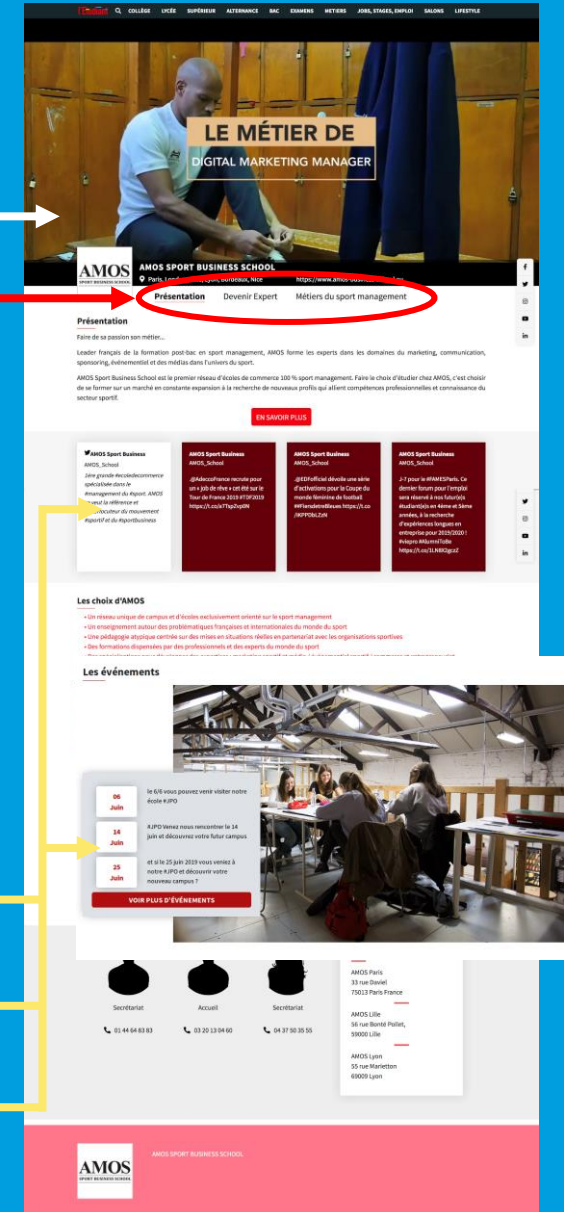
l'Etudiant COLLÈGE LYCÉE SUPÉRIEUR ALTERNANCE BAC EXAMENS MÉTIERS JOBS, STAGES, EMPLOI SALONS LIFESTYLE

LE MÉTIER DE
DIGITAL MARKETING MANAGER

AMOS SPORT BUSINESS SCHOOL
AMOS SPORT BUSINESS SCHOOL
Paris, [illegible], Lyon, Bordeaux, Nice https://www.amos-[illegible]

Présentation Devenir Expert Métiers du sport management

Présentation

Faire de sa passion son métier...

Leader français de la formation post-bac en sport management, AMOS forme les experts dans les domaines du marketing, communication, sponsoring, événementiel et des médias dans l'univers du sport.

AMOS Sport Business School est le premier réseau d'écoles de commerce 100 % sport management. Faire le choix d'étudier chez AMOS, c'est choisir de se former sur un marché en constante expansion à la recherche de nouveaux profils qui allient compétences professionnelles et connaissance du secteur sportif.

EN SAVOIR PLUS

AMOS Sport Business
AMOS_School
1ère grande #ecoledecommerce spécialisée dans le #management du #sport. AMOS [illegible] la référence et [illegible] du mouvement #sportif et du #sportbusiness

AMOS Sport Business
AMOS_School
.@AdeccoFrance recrute pour un « job de rêve » cet été sur le Tour de France 2019 #TDF2019 https://t.co/e7TkpZop8N

AMOS Sport Business
AMOS_School
.@EDFofficiel dévoile une série d'activations pour la Coupe du monde féminine de football #FiersdetreBleues https://t.co/iKPP0bLZsN

AMOS Sport Business
AMOS_School
J-7 pour le #FAMESParis. Ce dernier forum pour l'emploi sera réservé à nos futur(e)s étudiant(e)s en 4ème et 5ème années, à la recherche d'expériences longues en entreprise pour 2019/2020 ! #stages #AlumniTube https://t.co/3LN8l2gczZ

Les choix d'AMOS

• Un réseau unique de campus et d'écoles exclusivement orienté sur le sport management
• Un enseignement autour des problématiques françaises et internationales du monde du sport
• Une pédagogie atypique centrée sur des mises en situations réelles en partenariat avec les organisations sportives
• Des formations dispensées par des professionnels et des experts du monde du sport
• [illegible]

Les événements

06 Juin
le 6/6 vous pouvez venir visiter notre école #JPO

14 Juin
#JPO Venez nous rencontrer le 14 juin et découvrez votre futur campus

25 Juin
et si le 25 juin 2019 vous veniez à notre #JPO et découvrir votre nouveau campus ?

VOIR PLUS D'ÉVÉNEMENTS

Secrétariat
01 44 64 83 83

Accueil
03 20 13 04 60

Secrétariat
04 37 50 35 55

AMOS Paris
33 rue Daviel
75013 Paris France

AMOS Lille
56 rue Bonté Pollet,
59000 Lille

AMOS Lyon
55 rue Mariette
69009 Lyon

AMOS SPORT BUSINESS SCHOOL
AMOS SPORT BUSINESS SCHOOL